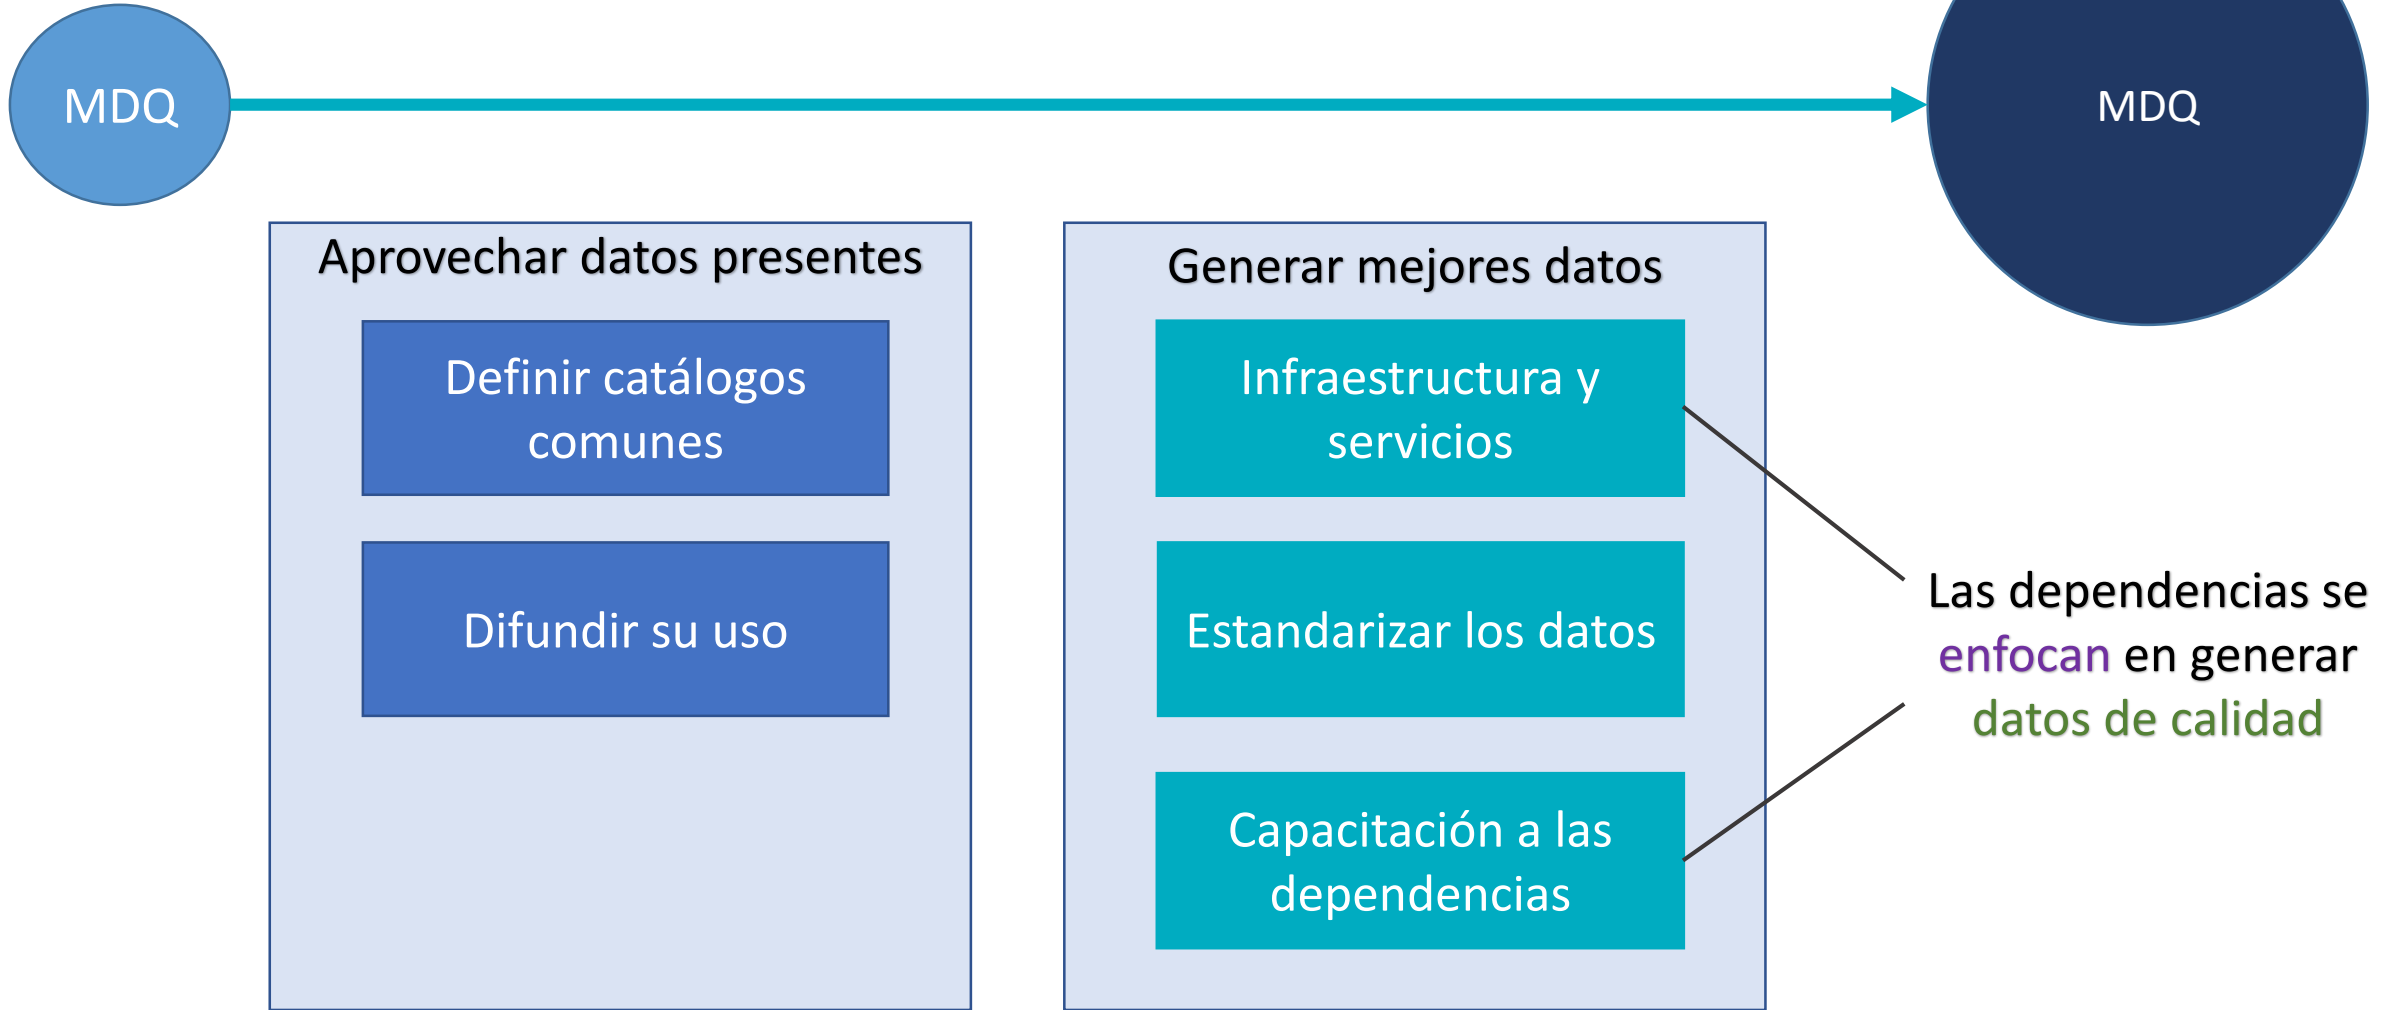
MDQ

MDQ

Aprovechar datos presentes

Definir catálogos comunes

Difundir su uso

Generar mejores datos

Infraestructura y servicios

Estandarizar los datos

Capacitación a las dependencias

Las dependencias se enfocan en generar datos de calidad